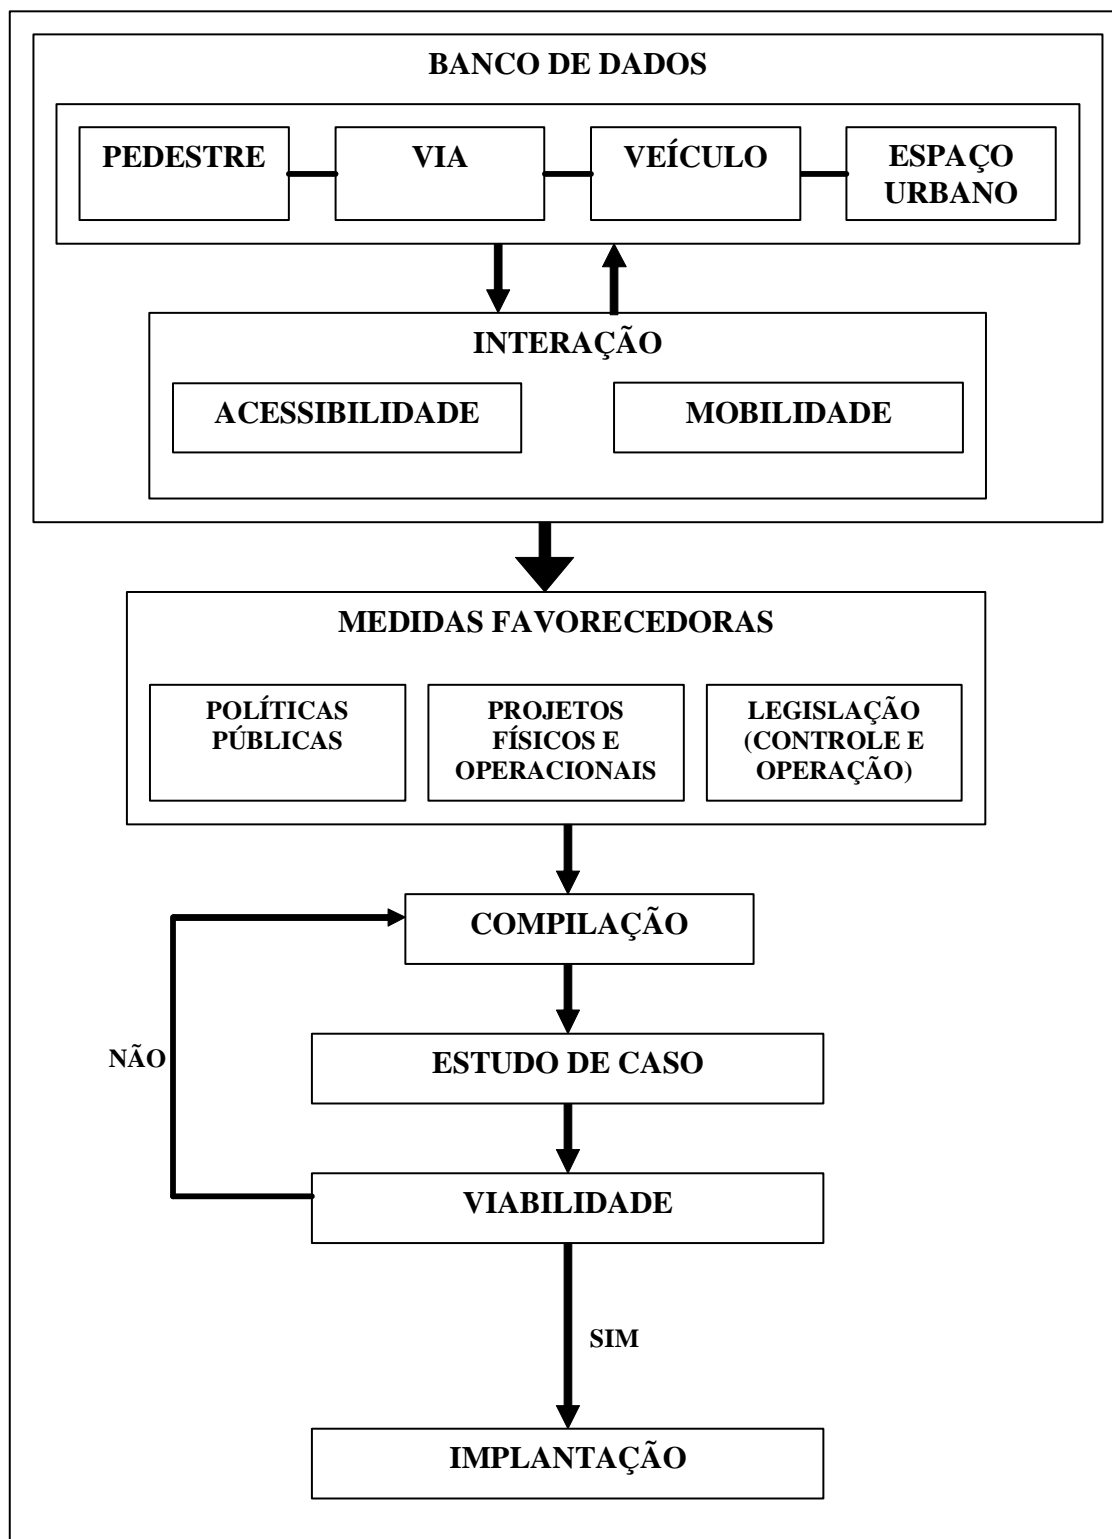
BANCO DE DADOS

PEDESTRE

VIA

VEÍCULO

ESPAÇO URBANO

INTERAÇÃO

ACESSIBILIDADE

MOBILIDADE

MEDIDAS FAVORECEDORAS

POLÍTICAS PÚBLICAS

PROJETOS FÍSICOS E OPERACIONAIS

LEGISLAÇÃO (CONTROLE E OPERAÇÃO)

COMPILAÇÃO

NÃO

ESTUDO DE CASO

VIABILIDADE

SIM

IMPLANTAÇÃO